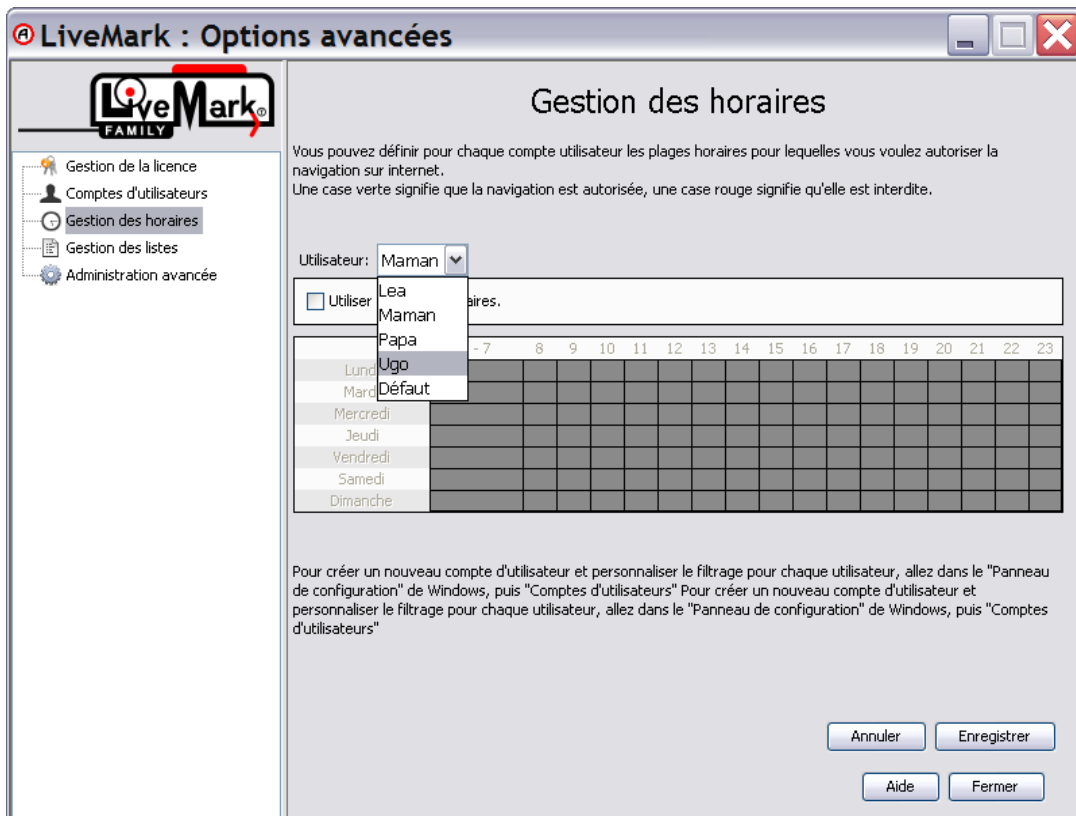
LiveMark : Options avancées

LiveMark FAMILY

Gestion de la licence
Comptes d'utilisateurs
Gestion des horaires
Gestion des listes
Administration avancée

Gestion des horaires

Vous pouvez définir pour chaque compte utilisateur les plages horaires pour lequelles vous voulez autoriser la navigation sur internet.
Une case verte signifie que la navigation est autorisée, une case rouge signifie qu'elle est interdite.

Utilisateur: Maman

Lea
Maman
Papa
Ugo
Défaut

Utiliser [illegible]aires.

| | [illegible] 7 | 8 | 9 | 10 | 11 | 12 | 13 | 14 | 15 | 16 | 17 | 18 | 19 | 20 | 21 | 22 | 23 |
|---|---|---|---|---|---|---|---|---|---|---|---|---|---|---|---|---|---|
| Lund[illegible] | | | | | | | | | | | | | | | | | |
| Mard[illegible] | | | | | | | | | | | | | | | | | |
| Mercredi | | | | | | | | | | | | | | | | | |
| Jeudi | | | | | | | | | | | | | | | | | |
| Vendredi | | | | | | | | | | | | | | | | | |
| Samedi | | | | | | | | | | | | | | | | | |
| Dimanche | | | | | | | | | | | | | | | | | |

Pour créer un nouveau compte d'utilisateur et personnaliser le filtrage pour chaque utilisateur, allez dans le "Panneau de configuration" de Windows, puis "Comptes d'utilisateurs" Pour créer un nouveau compte d'utilisateur et personnaliser le filtrage pour chaque utilisateur, allez dans le "Panneau de configuration" de Windows, puis "Comptes d'utilisateurs"

Annuler
Enregistrer
Aide
Fermer